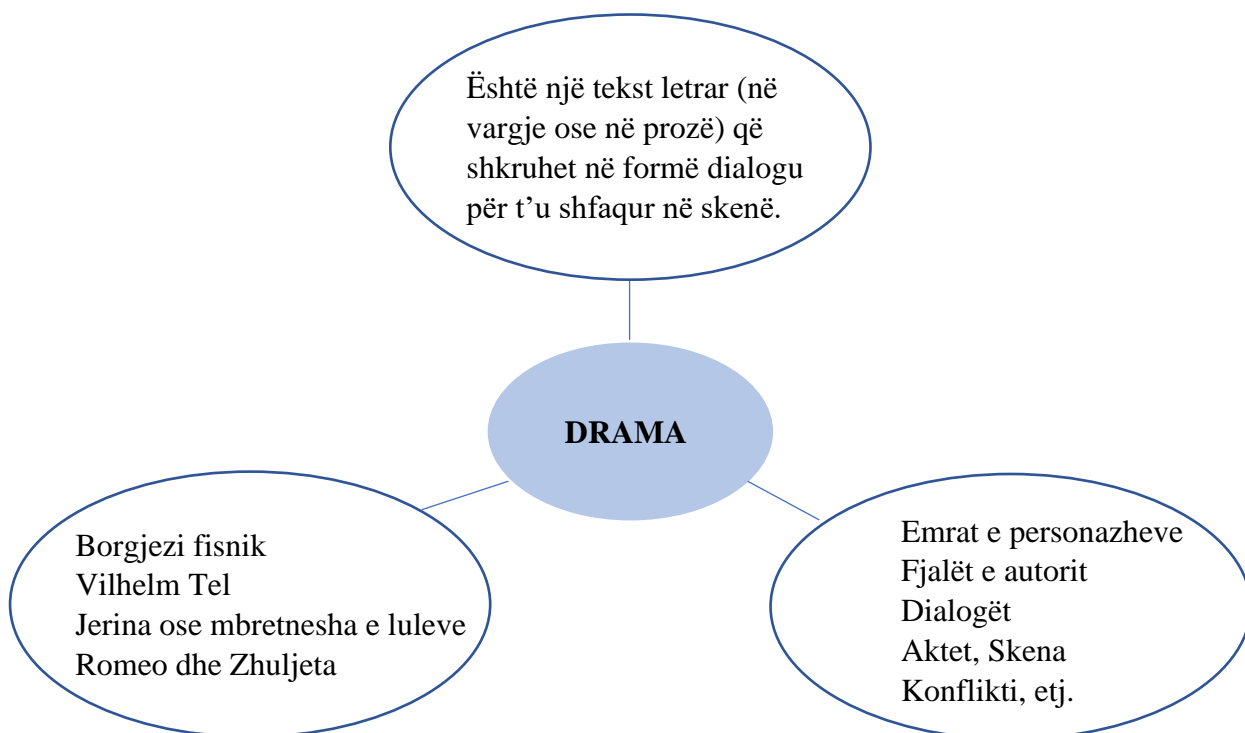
Është një tekst letrar (në vargje ose në prozë) që shkruhet në formë dialogu për t'u shfaqur në skenë.

DRAMA

Borgjezi fisnik
Vilhelm Tel
Jerina ose mbretnesha e luleve
Romeo dhe Zhuljeta

Emrat e personazheve
Fjalët e autorit
Dialogët
Aktet, Skena
Konflikti, etj.